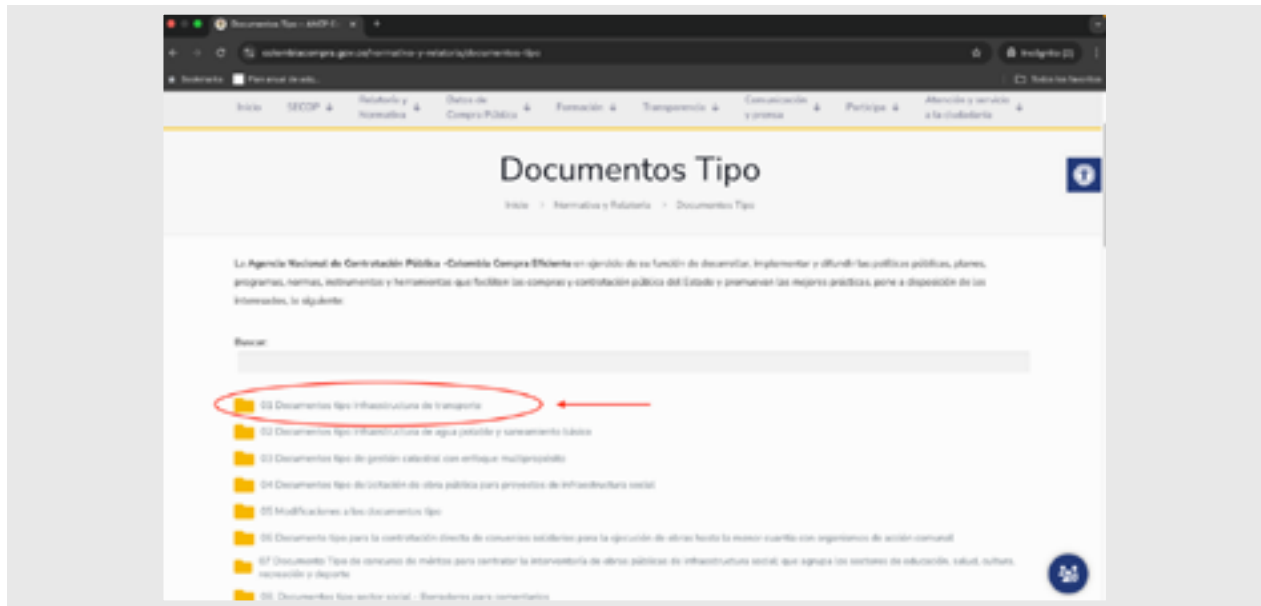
Documentos Tipo - ANCP-CCE ×

colombiacompra.gov.co/normativa-y-relatoria/documentos-tipo

Incógnito (2)

Bookmarks | Plan anual de adq...

Todos los favoritos

Inicio | SECOP | Relatoría y Normativa | Datos de Compra Pública | Formación | Transparencia | Comunicación y prensa | Participa | Atención y servicio a la ciudadanía

Documentos Tipo

Inicio > Normativa y Relatoría > Documentos Tipo

La **Agencia Nacional de Contratación Pública -Colombia Compra Eficiente** en ejercicio de su función de desarrollar, implementar y difundir las políticas públicas, planes, programas, normas, instrumentos y herramientas que faciliten las compras y contratación pública del Estado y promuevan las mejores prácticas, pone a disposición de los interesados, lo siguiente:

Buscar:

01 Documentos tipo infraestructura de transporte

02 Documentos tipo infraestructura de agua potable y saneamiento básico

03 Documentos tipo de gestión catastral con enfoque multipropósito

04 Documentos tipo de licitación de obra pública para proyectos de infraestructura social

05 Modificaciones a los documentos tipo

06 Documento tipo para la contratación directa de convenios solidarios para la ejecución de obras hasta la menor cuantía con organismos de acción comunal

07 Documento Tipo de concurso de méritos para contratar la interventoría de obras públicas de infraestructura social que agrupa los sectores de educación, salud, cultura, recreación y deporte

08. Documentos tipo sector social - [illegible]